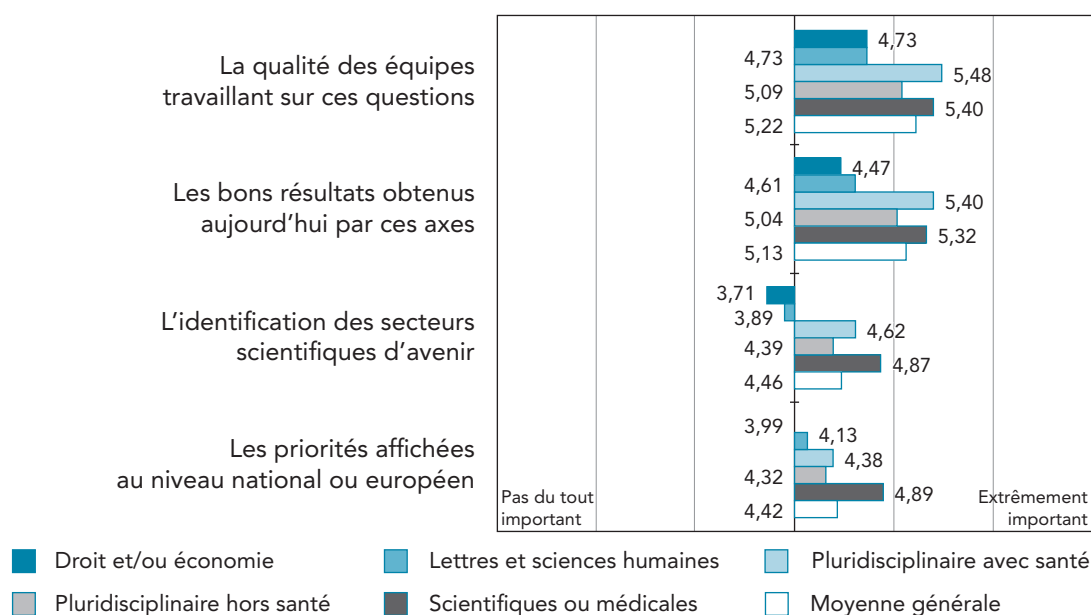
La qualité des équipes travaillant sur ces questions

4,73
4,73
5,48
5,09
5,40
5,22

Les bons résultats obtenus aujourd'hui par ces axes

4,47
4,61
5,40
5,04
5,32
5,13

L'identification des secteurs scientifiques d'avenir

3,71
3,89
4,62
4,39
4,87
4,46

Les priorités affichées au niveau national ou européen

3,99
4,13
4,38
4,32
4,89
4,42

Pas du tout important

Extrêmement important

Droit et/ou économie
Lettres et sciences humaines
Pluridisciplinaire avec santé
Pluridisciplinaire hors santé
Scientifiques ou médicales
Moyenne générale